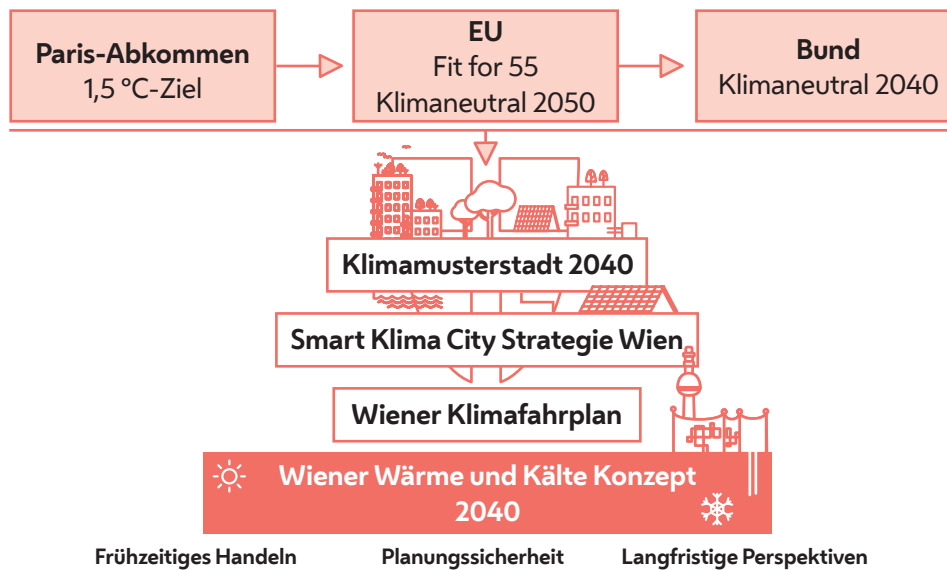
Paris-Abkommen
1,5 °C-Ziel

EU
Fit for 55
Klimaneutral 2050

Bund
Klimaneutral 2040

Klimamusterstadt 2040

Smart Klima City Strategie Wien

Wiener Klimafahrplan

Wiener Wärme und Kälte Konzept 2040

Frühzeitiges Handeln

Planungssicherheit

Langfristige Perspektiven